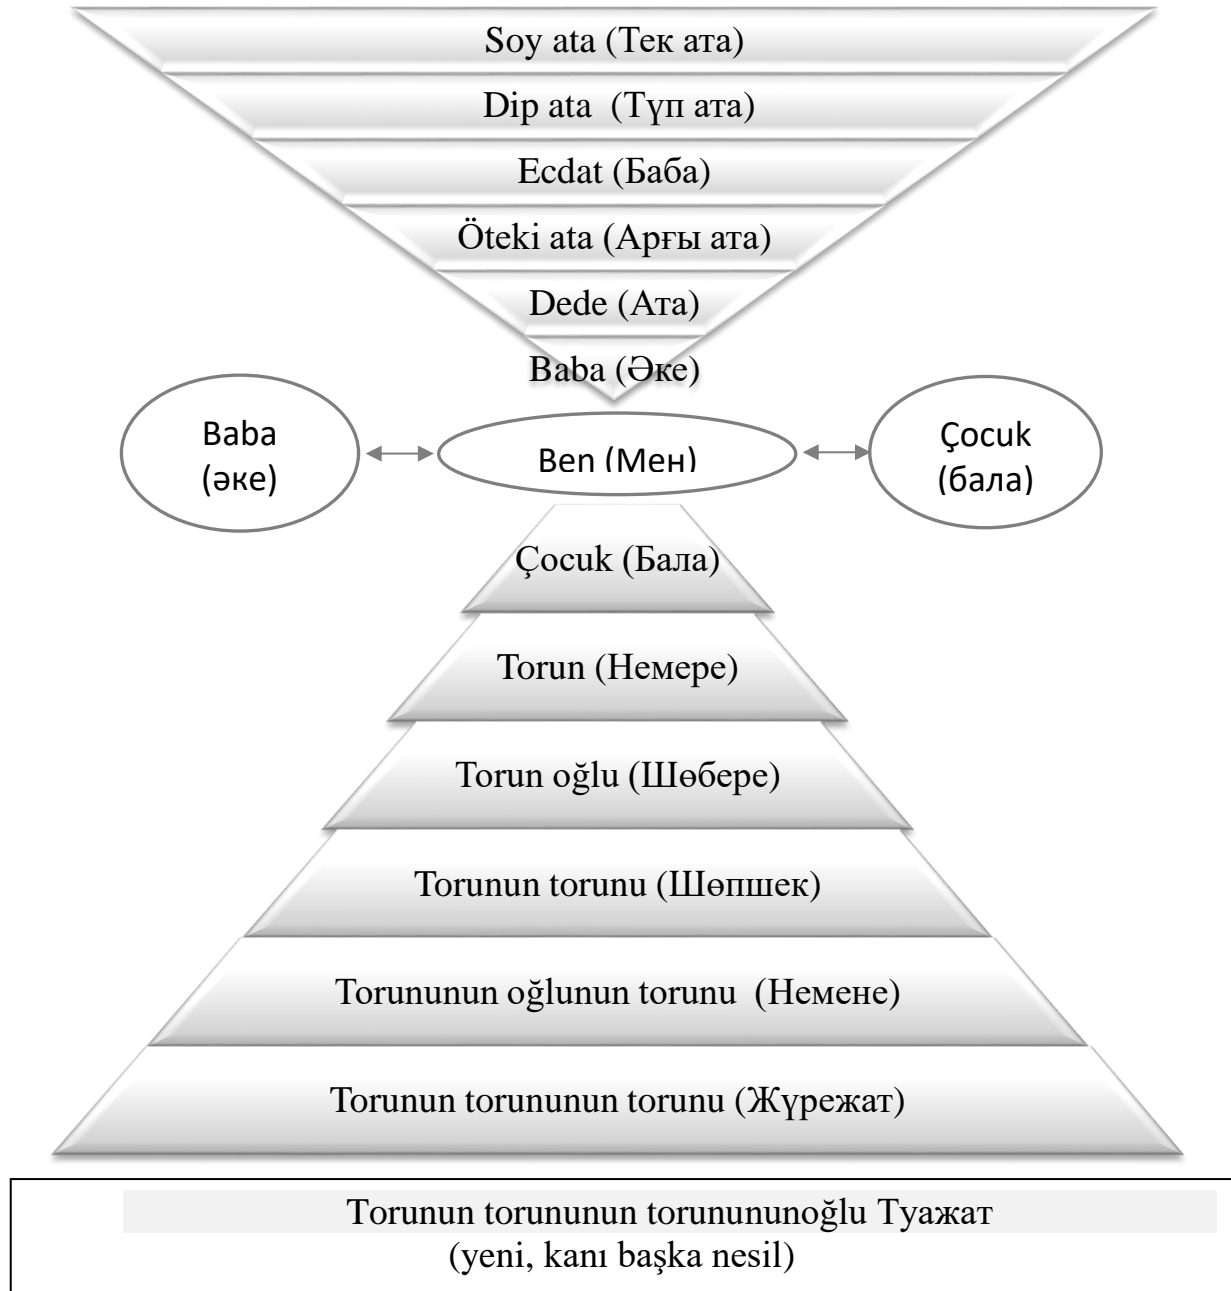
Soy ata (Тек ата)

Dip ata (Түп ата)

Ecdat (Баба)

Öteki ata (Арғы ата)

Dede (Ата)

Baba (Әке)

Baba (әке)

Ben (Мен)

Çocuk (бала)

Çocuk (Бала)

Torun (Немере)

Torun oğlu (Шөбере)

Torunun torunu (Шөпшек)

Torununun oğlunun torunu (Немене)

Torunun torununun torunu (Жүрежат)

Torunun torununun torununun oğlu Туажат
(yeni, kanı başka nesil)